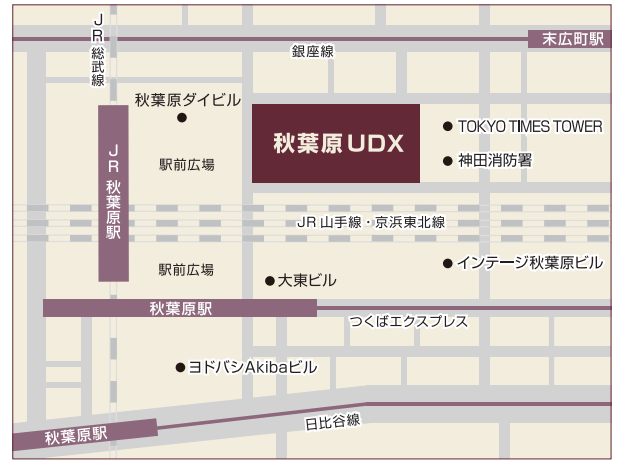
JR総武線

銀座線

末広町駅

秋葉原ダイビル

JR秋葉原駅

秋葉原UDX

TOKYO TIMES TOWER

神田消防署

駅前広場

JR山手線・京浜東北線

駅前広場

大東ビル

インテージ秋葉原ビル

秋葉原駅

つくばエクスプレス

ヨドバシAkibaビル

日比谷線

秋葉原駅